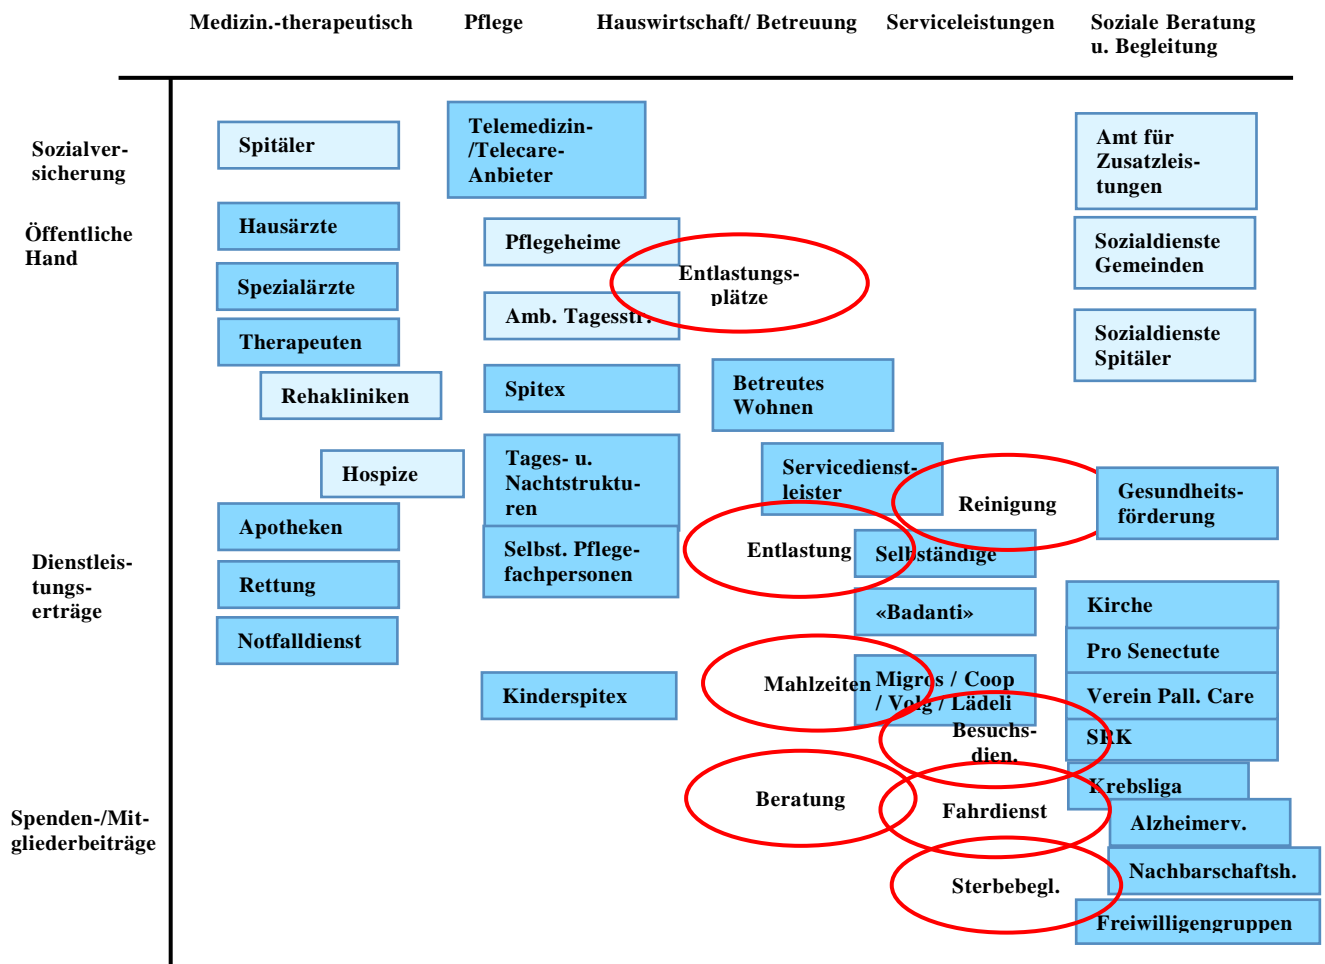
Medizin.-therapeutisch

Pflege

Hauswirtschaft/ Betreuung

Serviceleistungen

Soziale Beratung u. Begleitung

Sozialversicherung

Öffentliche Hand

Dienstleistungserträge

Spenden-/Mitgliederbeiträge

Spitäler

Telemedizin-/Telecare-Anbieter

Amt für Zusatzleistungen

Hausärzte

Pflegeheime

Entlastungsplätze

Sozialdienste Gemeinden

Spezialärzte

Amb. Tagesstr.

Therapeuten

Sozialdienste Spitäler

Rehakliniken

Spitex

Betreutes Wohnen

Hospize

Tages- u. Nachtstrukturen

Servicedienstleister

Reinigung

Gesundheitsförderung

Apotheken

Selbst. Pflegefachpersonen

Entlastung

Selbständige

Rettung

«Badanti»

Kirche

Notfalldienst

Pro Senectute

Mahlzeiten

Migros / Coop / Volg / Lädeli

Kinderspitex

Verein Pall. Care

Besuchsdien.

SRK

Beratung

Krebsliga

Fahrdienst

Alzheimerv.

Nachbarschaftsh.

Sterbebegl.

Freiwilligengruppen